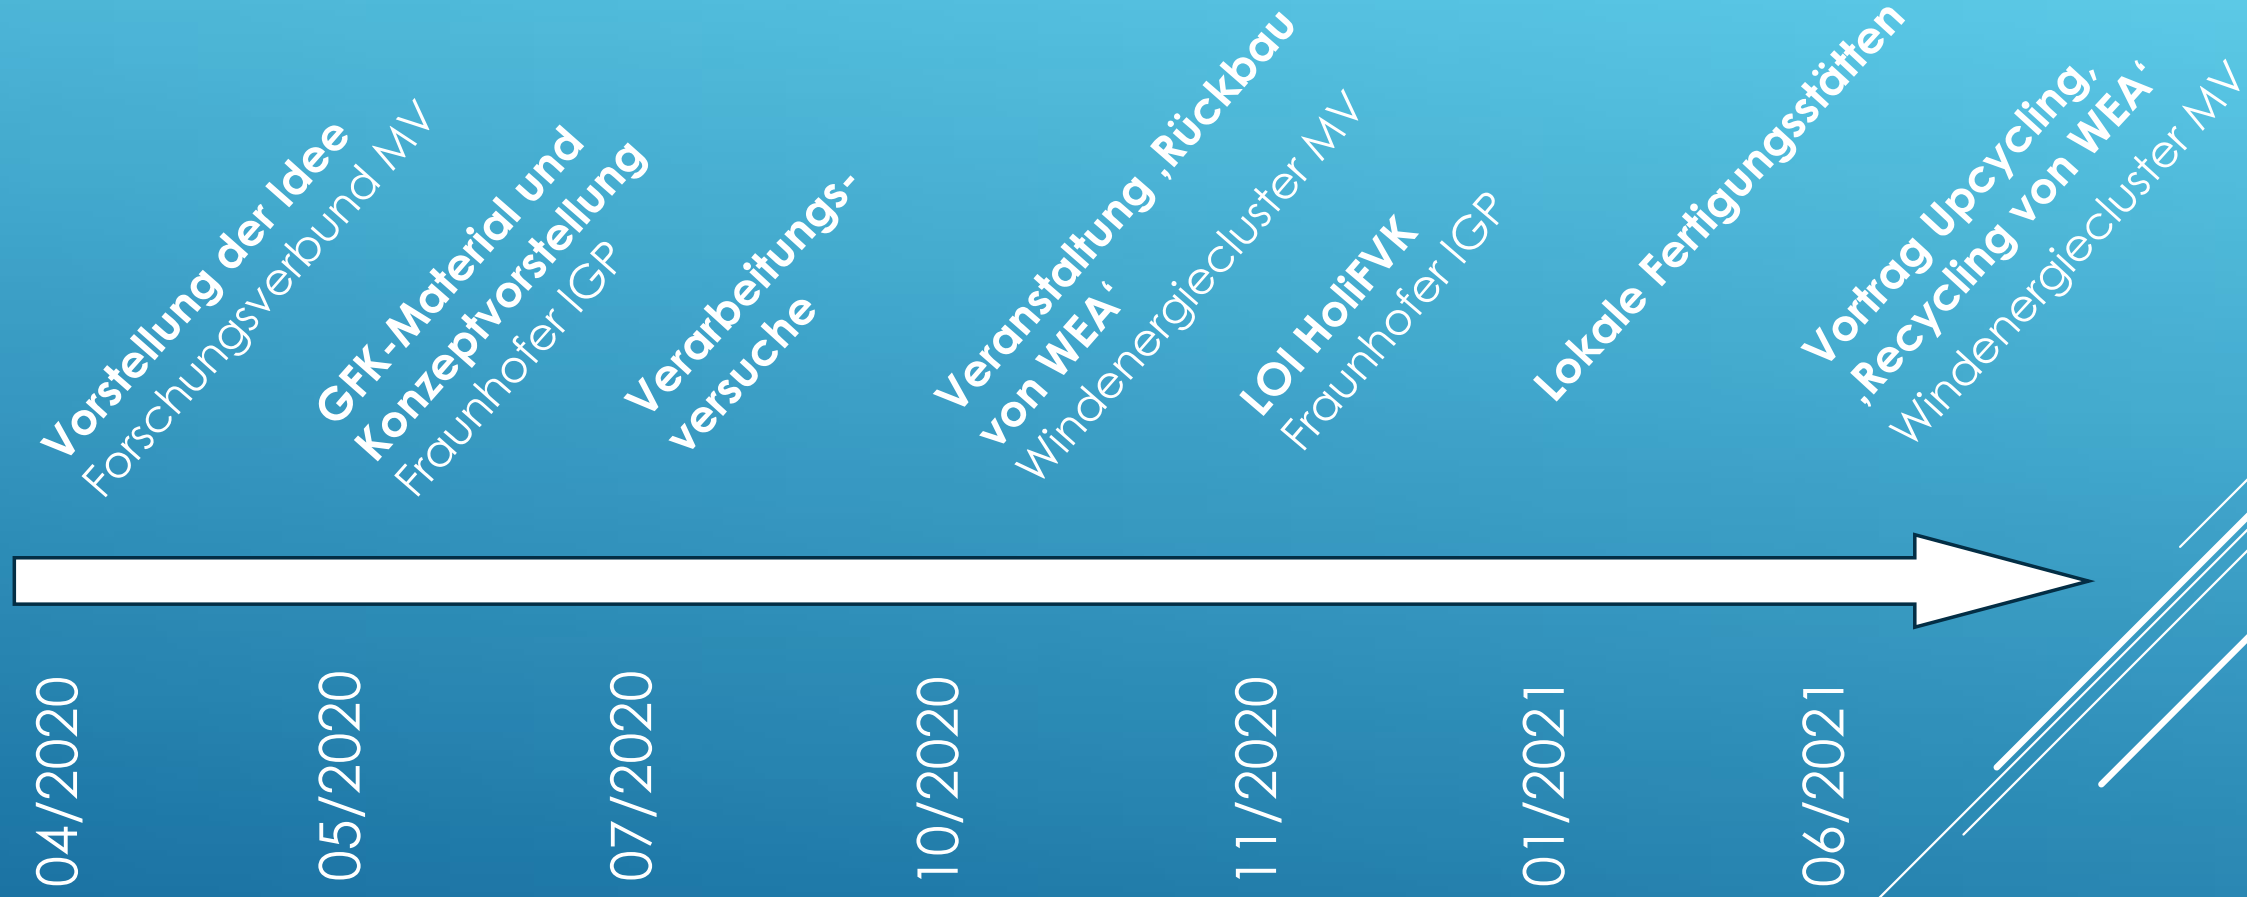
Vorstellung der Idee
Forschungsverbund MV

GFK-Material und Konzeptvorstellung
Fraunhofer IGP

Verarbeitungsversuche

Veranstaltung ‚Rückbau von WEA'
Windenergiecluster MV

LOI HoliFVK
Fraunhofer IGP

Lokale Fertigungsstätten

Vortrag Upcycling, ‚Recycling von WEA'
Windenergiecluster MV

04/2020
05/2020
07/2020
10/2020
11/2020
01/2021
06/2021